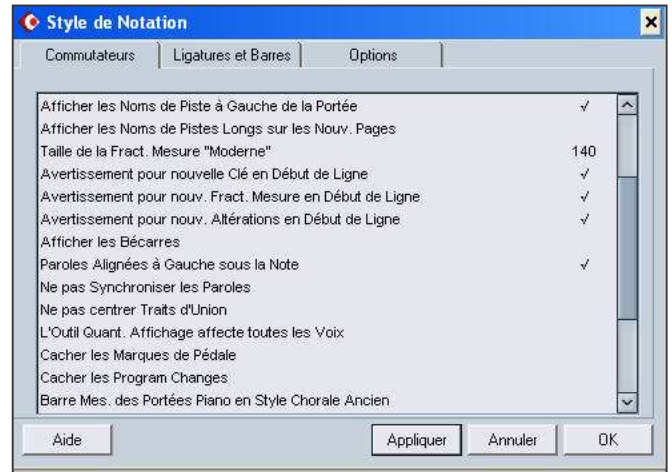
Style de Notation

Commutateurs | Ligatures et Barres | Options

| | |
|---|---|
| Afficher les Noms de Piste à Gauche de la Portée | √ |
| Afficher les Noms de Pistes Longs sur les Nouv. Pages | |
| Taille de la Fract. Mesure "Moderne" | 140 |
| Avertissement pour nouvelle Clé en Début de Ligne | √ |
| Avertissement pour nouv. Fract. Mesure en Début de Ligne | √ |
| Avertissement pour nouv. Altérations en Début de Ligne | √ |
| Afficher les Bécarres | |
| Paroles Alignées à Gauche sous la Note | √ |
| Ne pas Synchroniser les Paroles | |
| Ne pas centrer Traits d'Union | |
| L'Outil Quant. Affichage affecte toutes les Voix | |
| Cacher les Marques de Pédale | |
| Cacher les Program Changes | |
| Barre Mes. des Portées Piano en Style Chorale Ancien | |

Aide | Appliquer | Annuler | OK